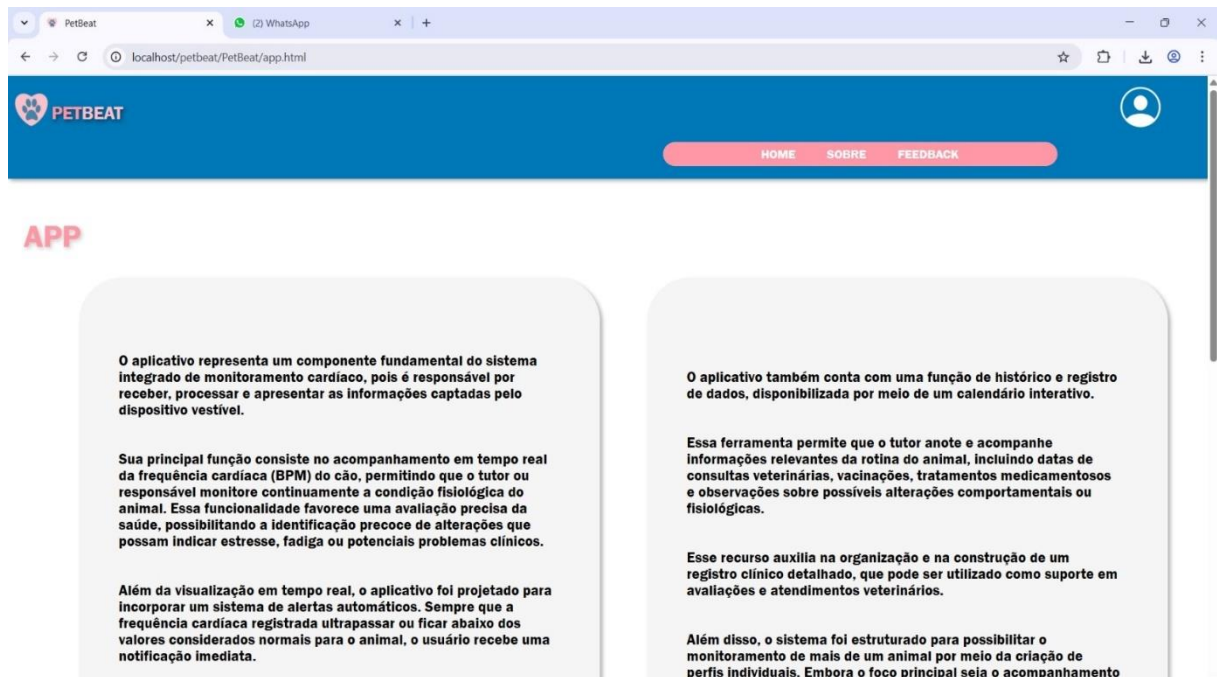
PetBeat
(2) WhatsApp
localhost/petbeat/PetBeat/app.html

PETBEAT

HOME SOBRE FEEDBACK

APP

O aplicativo representa um componente fundamental do sistema integrado de monitoramento cardíaco, pois é responsável por receber, processar e apresentar as informações captadas pelo dispositivo vestível.

Sua principal função consiste no acompanhamento em tempo real da frequência cardíaca (BPM) do cão, permitindo que o tutor ou responsável monitore continuamente a condição fisiológica do animal. Essa funcionalidade favorece uma avaliação precisa da saúde, possibilitando a identificação precoce de alterações que possam indicar estresse, fadiga ou potenciais problemas clínicos.

Além da visualização em tempo real, o aplicativo foi projetado para incorporar um sistema de alertas automáticos. Sempre que a frequência cardíaca registrada ultrapassar ou ficar abaixo dos valores considerados normais para o animal, o usuário recebe uma notificação imediata.

O aplicativo também conta com uma função de histórico e registro de dados, disponibilizada por meio de um calendário interativo.

Essa ferramenta permite que o tutor anote e acompanhe informações relevantes da rotina do animal, incluindo datas de consultas veterinárias, vacinações, tratamentos medicamentosos e observações sobre possíveis alterações comportamentais ou fisiológicas.

Esse recurso auxilia na organização e na construção de um registro clínico detalhado, que pode ser utilizado como suporte em avaliações e atendimentos veterinários.

Além disso, o sistema foi estruturado para possibilitar o monitoramento de mais de um animal por meio da criação de perfis individuais. Embora o foco principal seja o acompanhamento